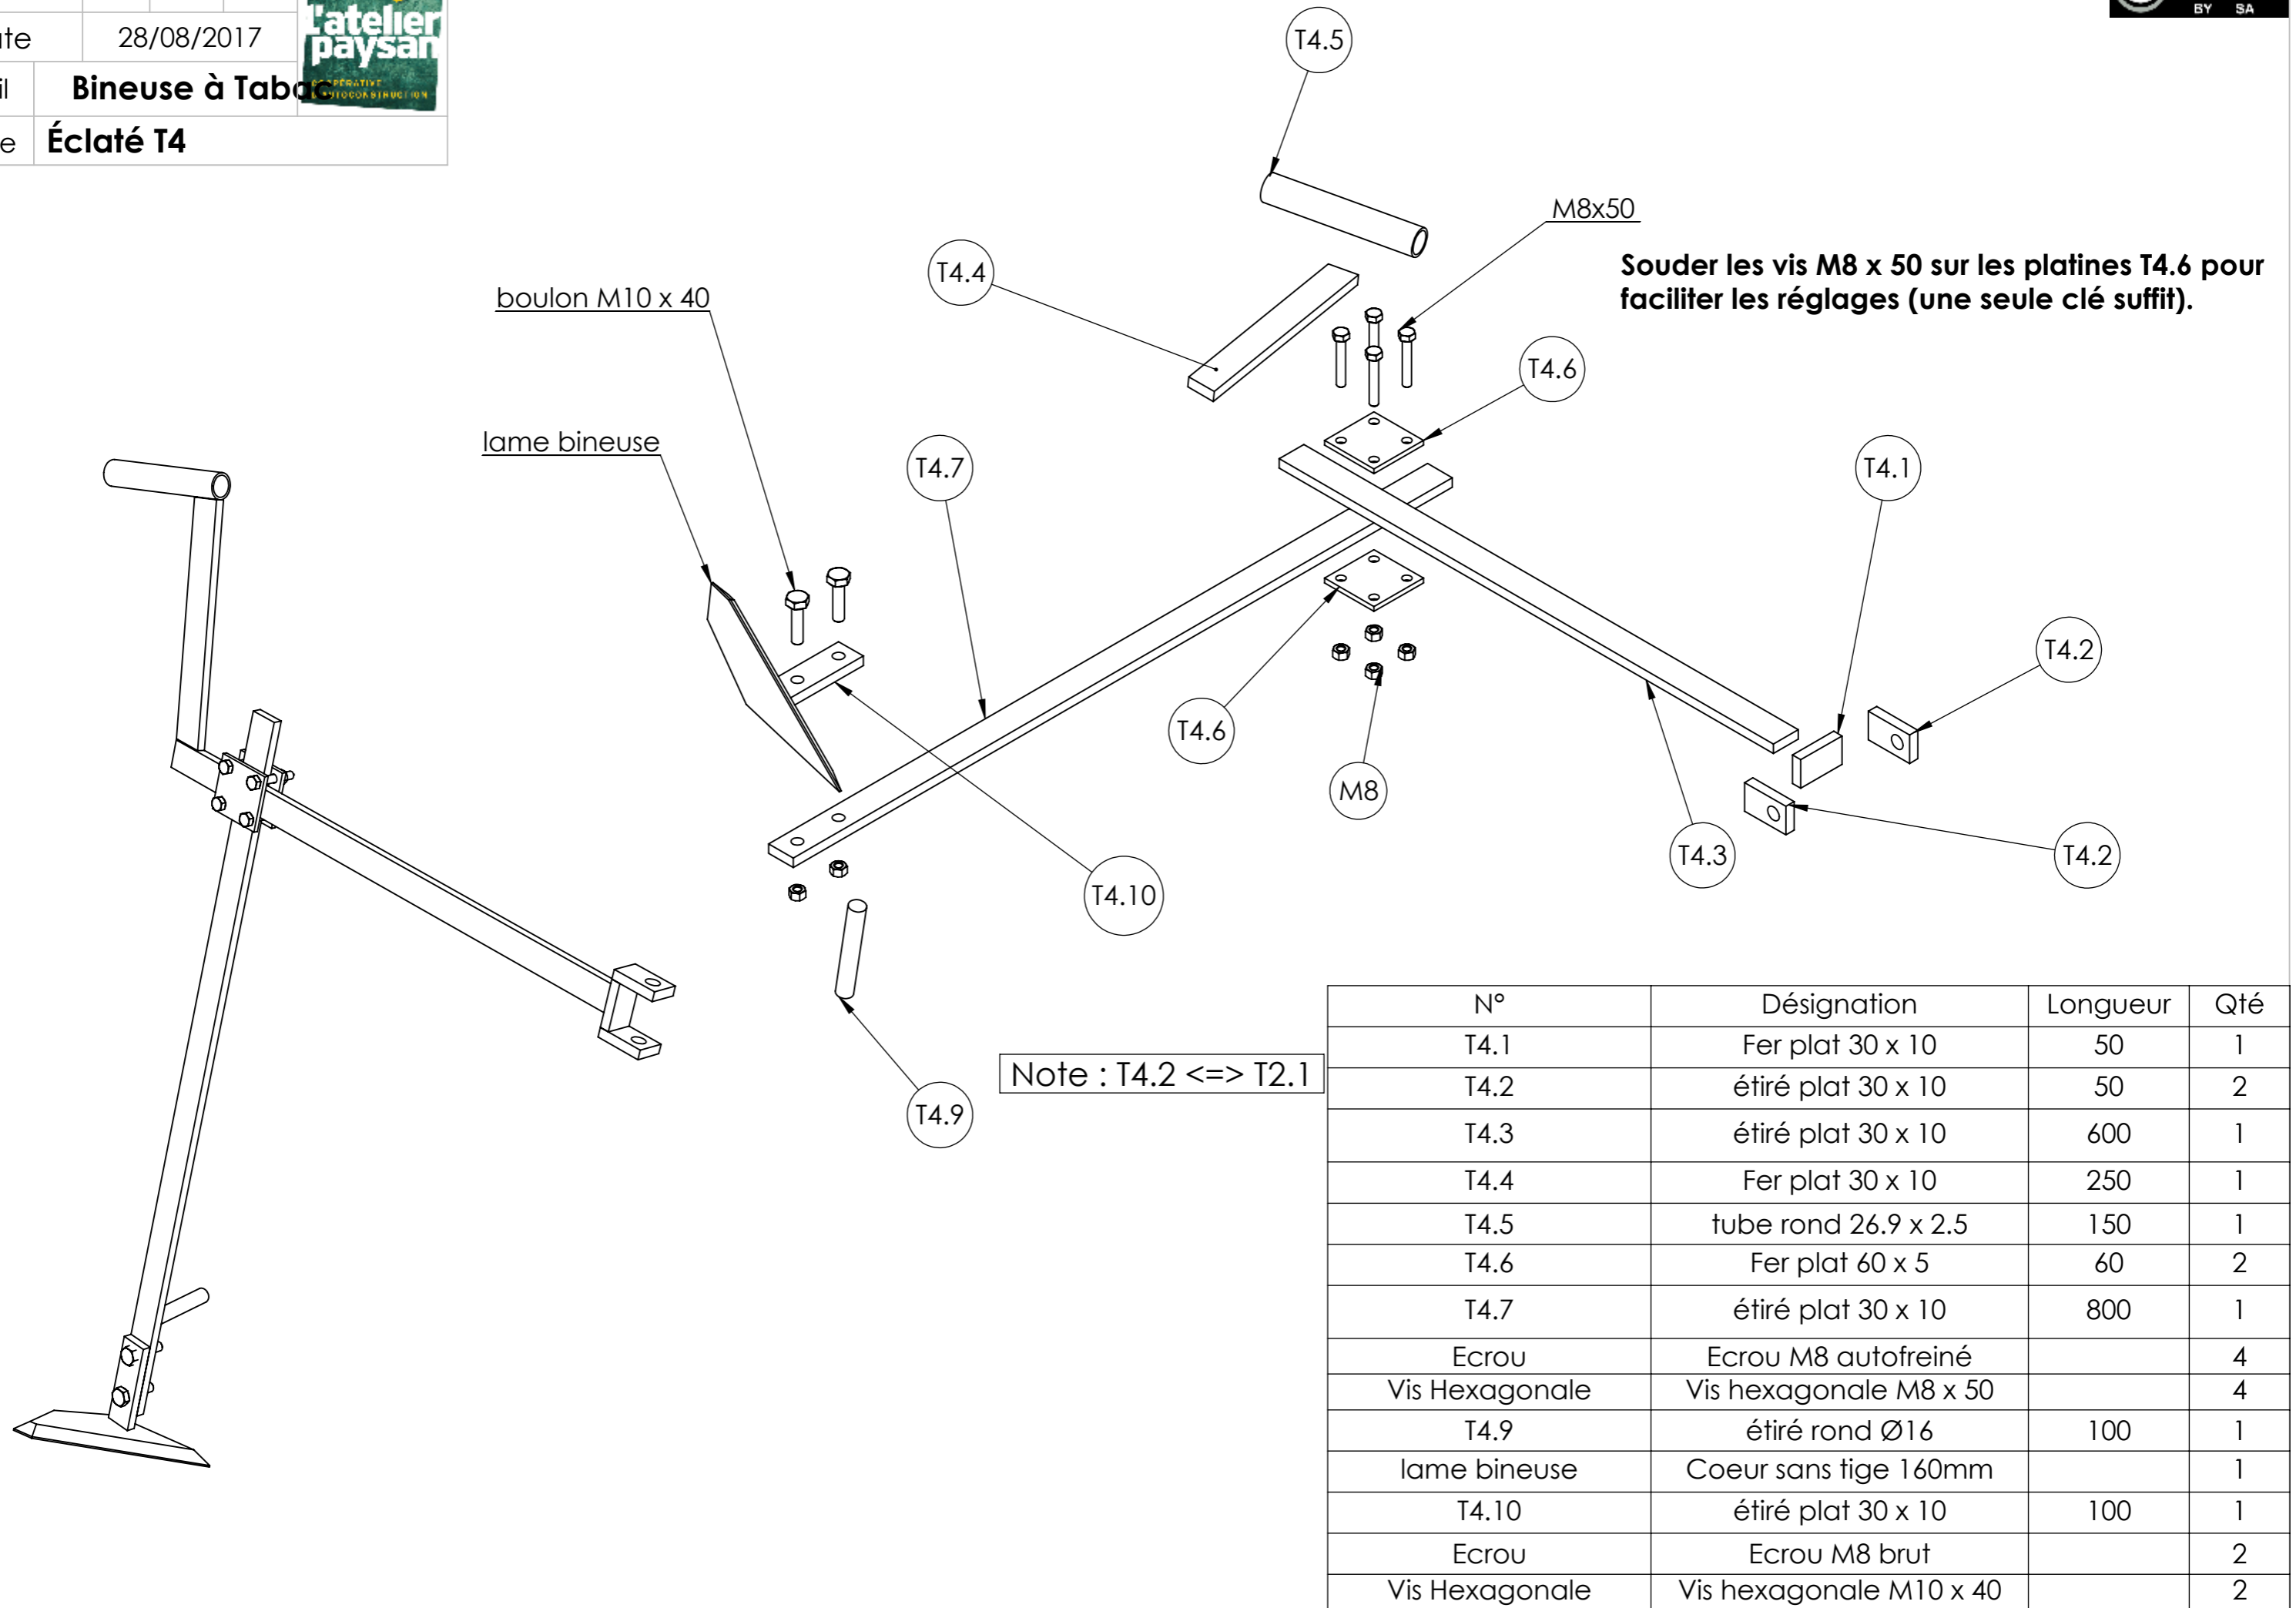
| te | 28/08/2017 |
|---|---|
| il | Bineuse à Tabac |
| e | Éclaté T4 |

l'atelier paysan
COOPÉRATIVE AUTOCONSTRUCTION

BY SA

T4.5

M8x50

Souder les vis M8 x 50 sur les platines T4.6 pour faciliter les réglages (une seule clé suffit).

T4.4

boulon M10 x 40

T4.6

lame bineuse

T4.7

T4.1

T4.2

T4.6

M8

T4.3

T4.2

T4.10

Note : T4.2 <=> T2.1

T4.9

| N° | Désignation | Longueur | Qté |
|---|---|---|---|
| T4.1 | Fer plat 30 x 10 | 50 | 1 |
| T4.2 | étiré plat 30 x 10 | 50 | 2 |
| T4.3 | étiré plat 30 x 10 | 600 | 1 |
| T4.4 | Fer plat 30 x 10 | 250 | 1 |
| T4.5 | tube rond 26.9 x 2.5 | 150 | 1 |
| T4.6 | Fer plat 60 x 5 | 60 | 2 |
| T4.7 | étiré plat 30 x 10 | 800 | 1 |
| Ecrou | Ecrou M8 autofreiné | | 4 |
| Vis Hexagonale | Vis hexagonale M8 x 50 | | 4 |
| T4.9 | étiré rond Ø16 | 100 | 1 |
| lame bineuse | Coeur sans tige 160mm | | 1 |
| T4.10 | étiré plat 30 x 10 | 100 | 1 |
| Ecrou | Ecrou M8 brut | | 2 |
| Vis Hexagonale | Vis hexagonale M10 x 40 | | 2 |